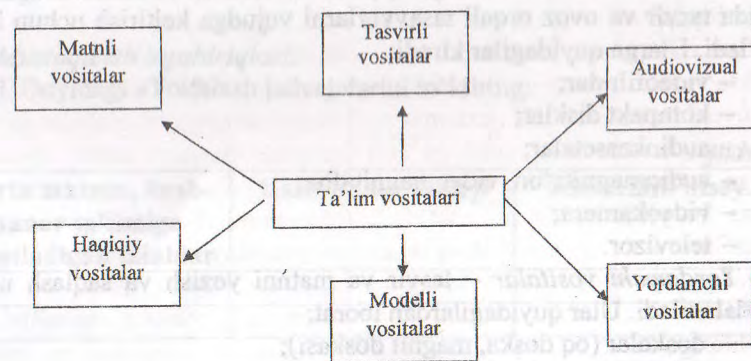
Matnli vositalar

Tasvirli vositalar

Audiovizual vositalar

Ta'lim vositalari

Haqiqiy vositalar

Modelli vositalar

Yordamchi vositalar

...da tasvir va ovoz orqali ...
...ladi. Ularga quyidagilar kiradi:
– ...
– kompakt disklar;
– ...
– ...
– videokamera;
– televizor
...
...: doskalar (oq doska, magnit doskasi);